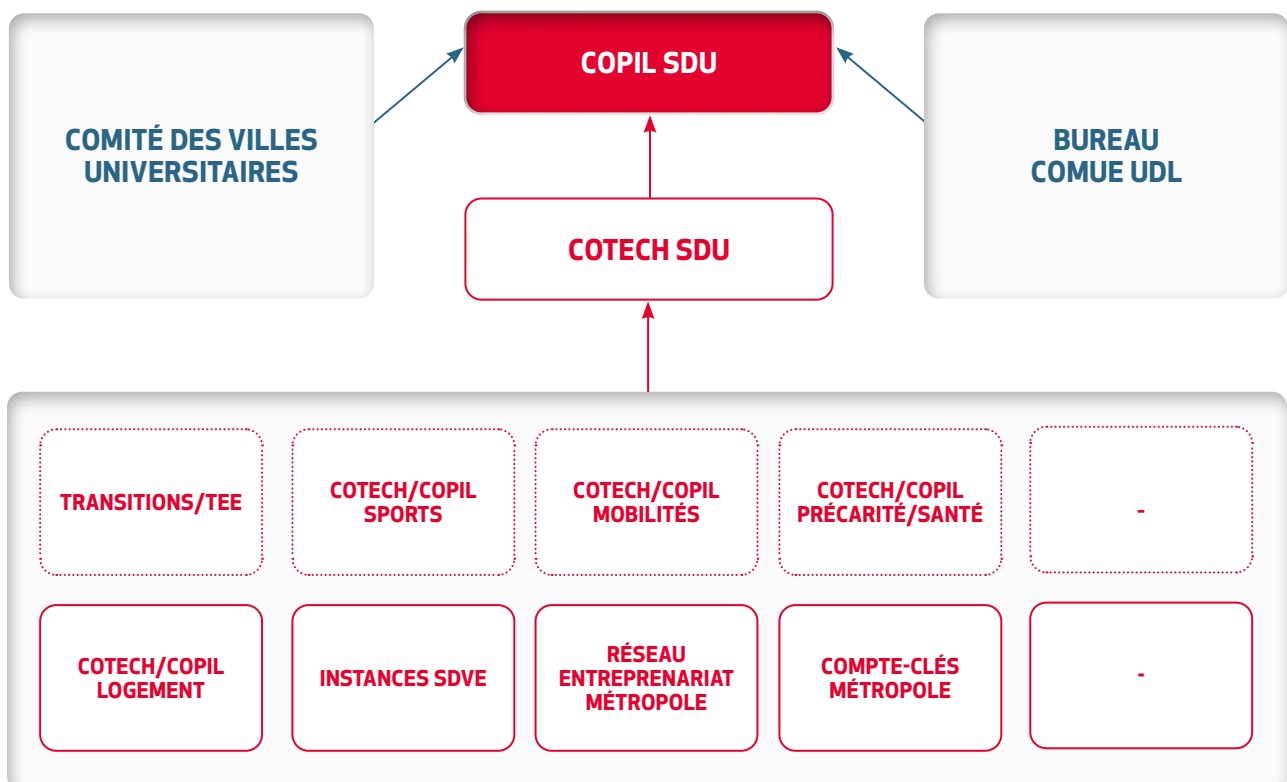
COMITÉ DES VILLES UNIVERSITAIRES

COPIL SDU

BUREAU COMUE UDL

COTECH SDU

TRANSITIONS/TEE

COTECH/COPIL SPORTS

COTECH/COPIL MOBILITÉS

COTECH/COPIL PRÉCARITÉ/SANTÉ

-

COTECH/COPIL LOGEMENT

INSTANCES SDVE

RÉSEAU ENTREPRENARIAT MÉTROPOLE

COMPTE-CLÉS MÉTROPOLE

-